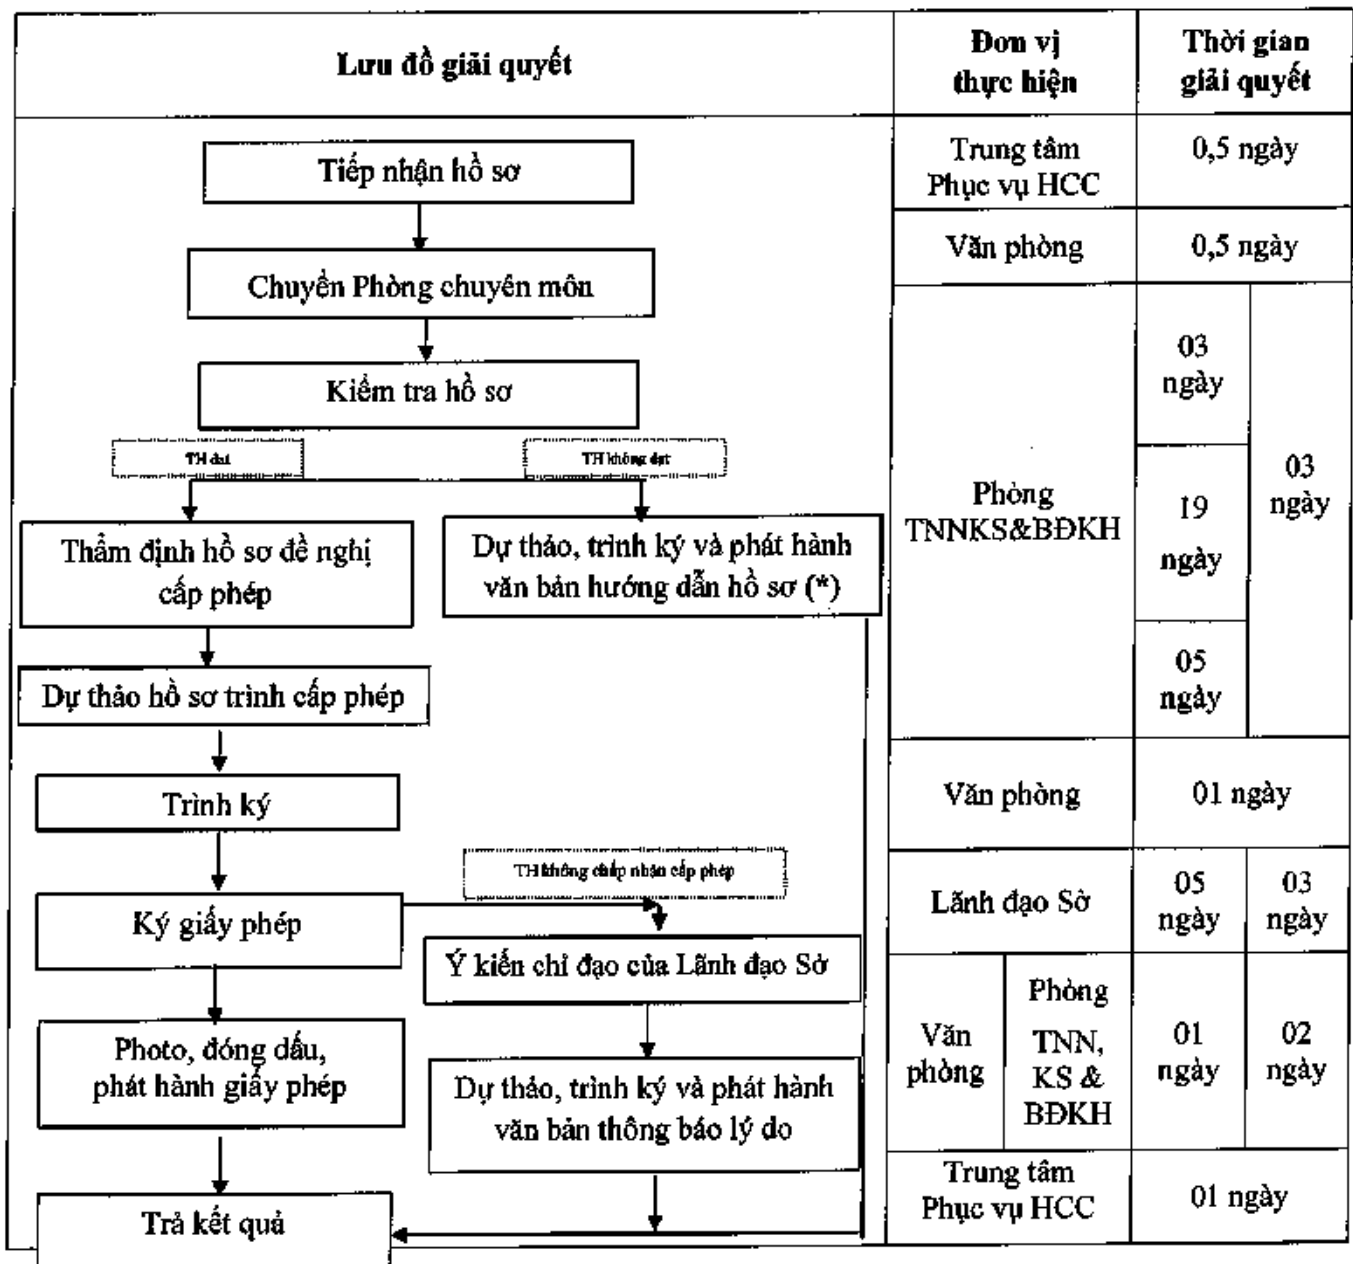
| Lưu đồ giải quyết | Đơn vị thực hiện | Thời gian giải quyết |
|---|---|---|

Tiếp nhận hồ sơ

Chuyển Phòng chuyên môn

Kiểm tra hồ sơ

TH đạt

TH không đạt

Thẩm định hồ sơ đề nghị cấp phép

Dự thảo, trình ký và phát hành văn bản hướng dẫn hồ sơ (*)

Dự thảo hồ sơ trình cấp phép

Trình ký

TH không chấp nhận cấp phép

Ký giấy phép

Ý kiến chỉ đạo của Lãnh đạo Sở

Photo, đóng dấu, phát hành giấy phép

Dự thảo, trình ký và phát hành văn bản thông báo lý do

Trả kết quả

| Đơn vị thực hiện | Thời gian giải quyết | |
|---|---|---|
| Trung tâm Phục vụ HCC | 0,5 ngày | |
| Văn phòng | 0,5 ngày | |
| Phòng TNNKS&BĐKH | 03 ngày | 03 ngày |
| | 19 ngày | |
| | 05 ngày | |
| Văn phòng | 01 ngày | |
| Lãnh đạo Sở | 05 ngày | 03 ngày |
| Văn phòng / Phòng TNN, KS & BĐKH | 01 ngày | 02 ngày |
| Trung tâm Phục vụ HCC | 01 ngày | |